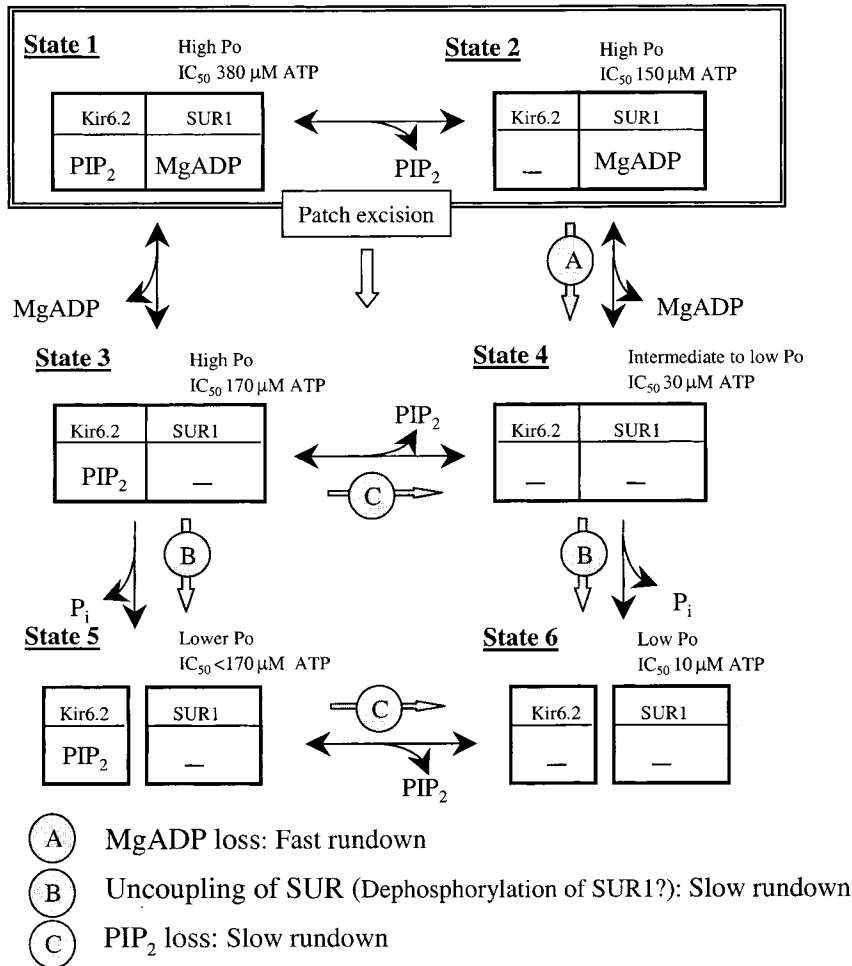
State 1
High Po
IC$_{50}$ 380 μM ATP

| Kir6.2 | SUR1 |
|---|---|
| PIP$_2$ | MgADP |

PIP$_2$

State 2
High Po
IC$_{50}$ 150 μM ATP

| Kir6.2 | SUR1 |
|---|---|
| — | MgADP |

Patch excision

MgADP

A

MgADP

State 3
High Po
IC$_{50}$ 170 μM ATP

| Kir6.2 | SUR1 |
|---|---|
| PIP$_2$ | — |

PIP$_2$

C

State 4
Intermediate to low Po
IC$_{50}$ 30 μM ATP

| Kir6.2 | SUR1 |
|---|---|
| — | — |

B

B

P$_i$

P$_i$

State 5
Lower Po
IC$_{50}$ <170 μM ATP

| Kir6.2 |
|---|
| PIP$_2$ |

| SUR1 |
|---|
| — |

C

PIP$_2$

State 6
Low Po
IC$_{50}$ 10 μM ATP

| Kir6.2 |
|---|
| — |

| SUR1 |
|---|
| — |

A MgADP loss: Fast rundown

B Uncoupling of SUR (Dephosphorylation of SUR1?): Slow rundown

C PIP$_2$ loss: Slow rundown